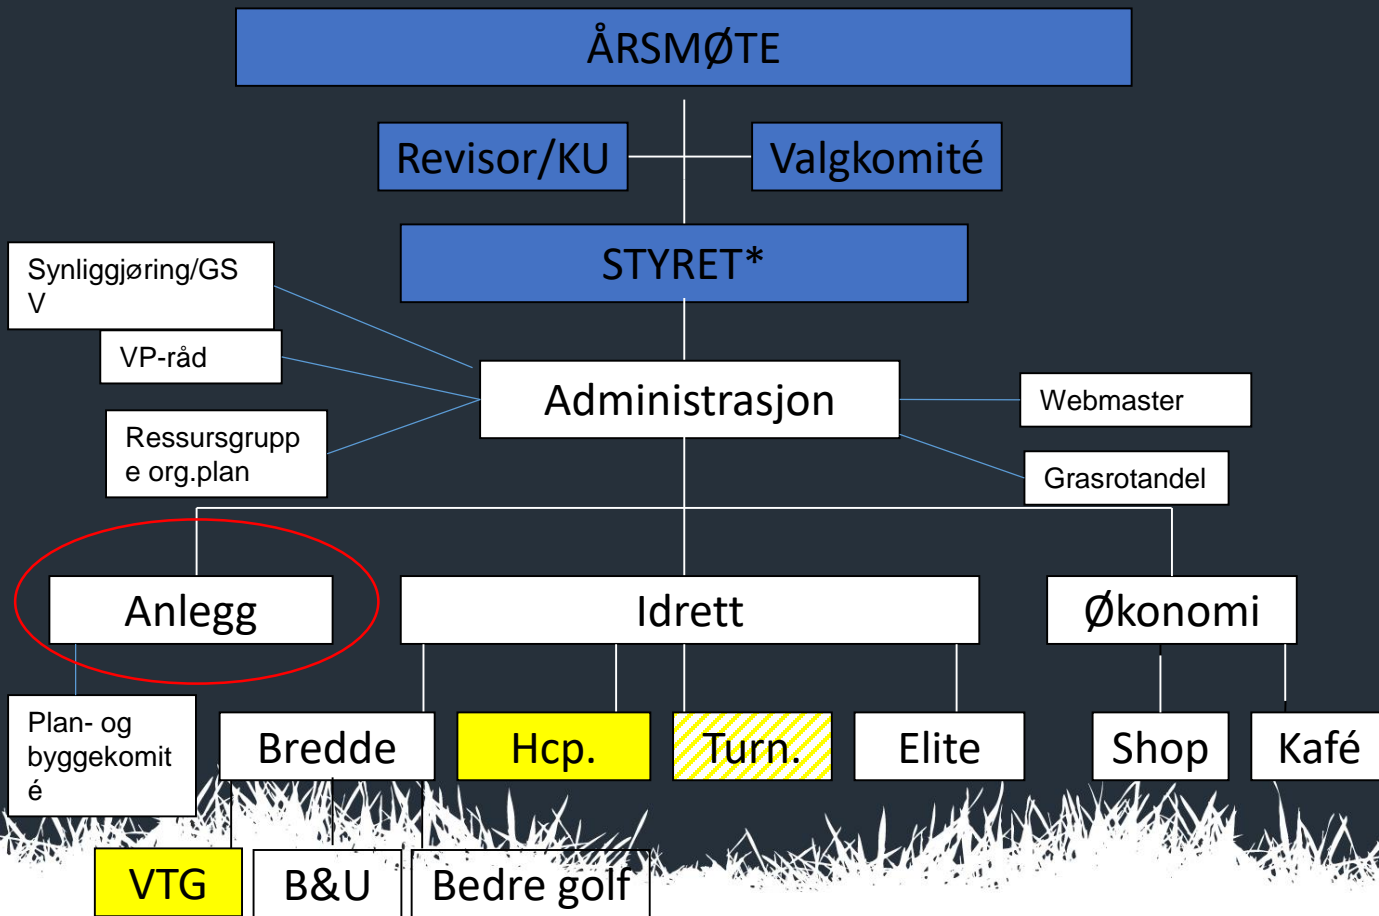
ÅRSMØTE

Revisor/KU

Valgkomité

STYRET*

Synliggjøring/GSV

VP-råd

Ressursgruppe org.plan

Administrasjon

Webmaster

Grasrotandel

Anlegg

Idrett

Økonomi

Plan- og byggekomité

Bredde

Hcp.

Turn.

Elite

Shop

Kafé

VTG

B&U

Bedre golf